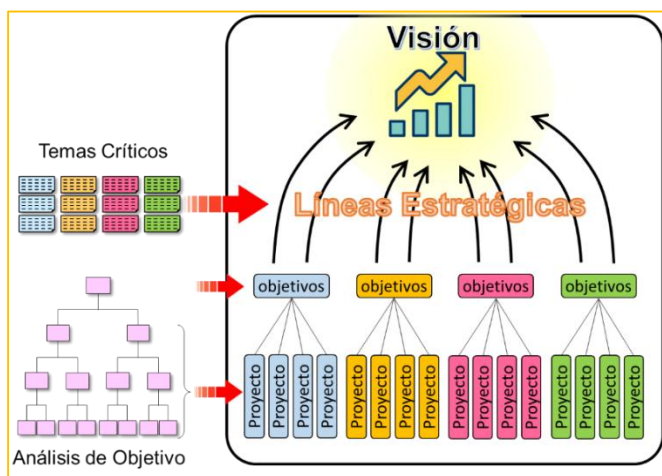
Visión

Temas Críticos

Líneas Estratégicas

objetivos
objetivos
objetivos
objetivos

Proyecto
Proyecto
Proyecto
Proyecto
Proyecto
Proyecto
Proyecto
Proyecto
Proyecto
Proyecto
Proyecto
Proyecto
Proyecto
Proyecto
Proyecto
Proyecto

Análisis de Objetivo